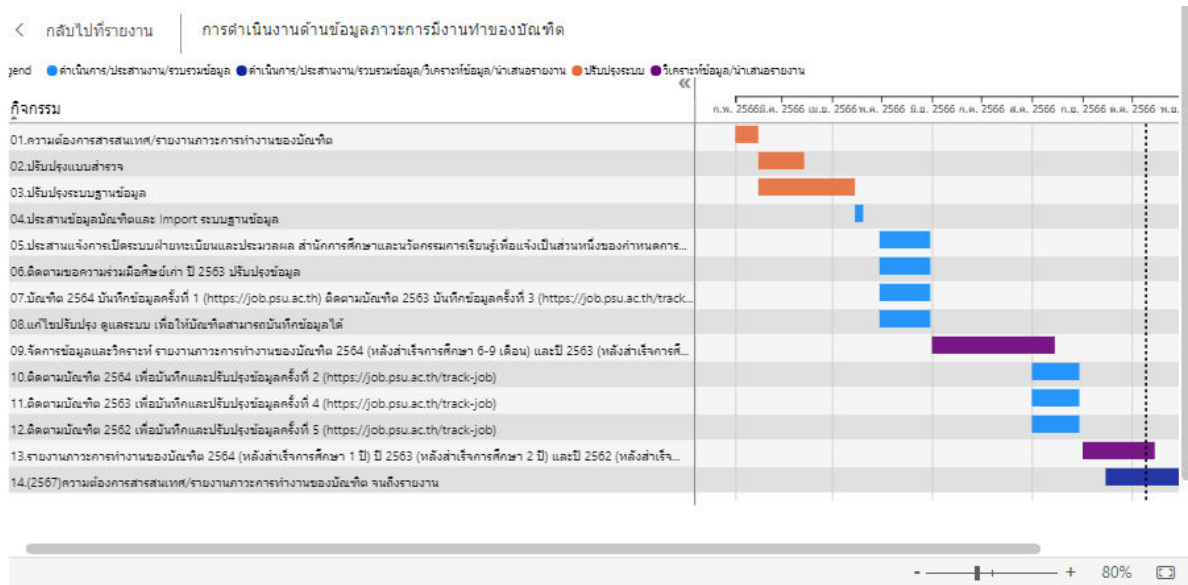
< กลับไปที่รายงาน

การดำเนินงานด้านข้อมูลภาวะการมีงานทำของบัณฑิต

gend ● ดำเนินการ/ประสานงาน/รวบรวมข้อมูล ● ดำเนินการ/ประสานงาน/รวบรวมข้อมูล/วิเคราะห์ข้อมูล/นำเสนอรายงาน ● ปรับปรุงระบบ ● วิเคราะห์ข้อมูล/นำเสนอรายงาน

«

กิจกรรม

ก.พ. 2566 มี.ค. 2566 เม.ย. 2566 พ.ค. 2566 มิ.ย. 2566 ก.ค. 2566 ส.ค. 2566 ก.ย. 2566 ต.ค. 2566 พ.ย.

01.ความต้องการสารสนเทศ/รายงานภาวะการทำงานของบัณฑิต
02.ปรับปรุงแบบสำรวจ
03.ปรับปรุงระบบฐานข้อมูล
04.ประสานข้อมูลบัณฑิตและ Import ระบบฐานข้อมูล
05.ประสานแจ้งการเปิดระบบฝ่ายทะเบียนและประมวลผล สำนักการศึกษาและนวัตกรรมการเรียนรู้เพื่อแจ้งเป็นส่วนหนึ่งของกำหนดการ...
06.ติดตามขอความร่วมมือศิษย์เก่า ปี 2563 ปรับปรุงข้อมูล
07.บัณฑิต 2564 บันทึกข้อมูลครั้งที่ 1 (https://job.psu.ac.th) ติดตามบัณฑิต 2563 บันทึกข้อมูลครั้งที่ 3 (https://job.psu.ac.th/track...
08.แก้ไขปรับปรุง ดูแลระบบ เพื่อให้บัณฑิตสามารถบันทึกข้อมูลได้
09.จัดการข้อมูลและวิเคราะห์ รายงานภาวะการทำงานของบัณฑิต 2564 (หลังสำเร็จการศึกษา 6-9 เดือน) และปี 2563 (หลังสำเร็จการศึ...
10.ติดตามบัณฑิต 2564 เพื่อบันทึกและปรับปรุงข้อมูลครั้งที่ 2 (https://job.psu.ac.th/track-job)
11.ติดตามบัณฑิต 2563 เพื่อบันทึกและปรับปรุงข้อมูลครั้งที่ 4 (https://job.psu.ac.th/track-job)
12.ติดตามบัณฑิต 2562 เพื่อบันทึกและปรับปรุงข้อมูลครั้งที่ 5 (https://job.psu.ac.th/track-job)
13.รายงานภาวะการทำงานของบัณฑิต 2564 (หลังสำเร็จการศึกษา 1 ปี) ปี 2563 (หลังสำเร็จการศึกษา 2 ปี) และปี 2562 (หลังสำเร็จ...
14.(2567)ความต้องการสารสนเทศ/รายงานภาวะการทำงานของบัณฑิต จนถึงรายงาน

- + 80%